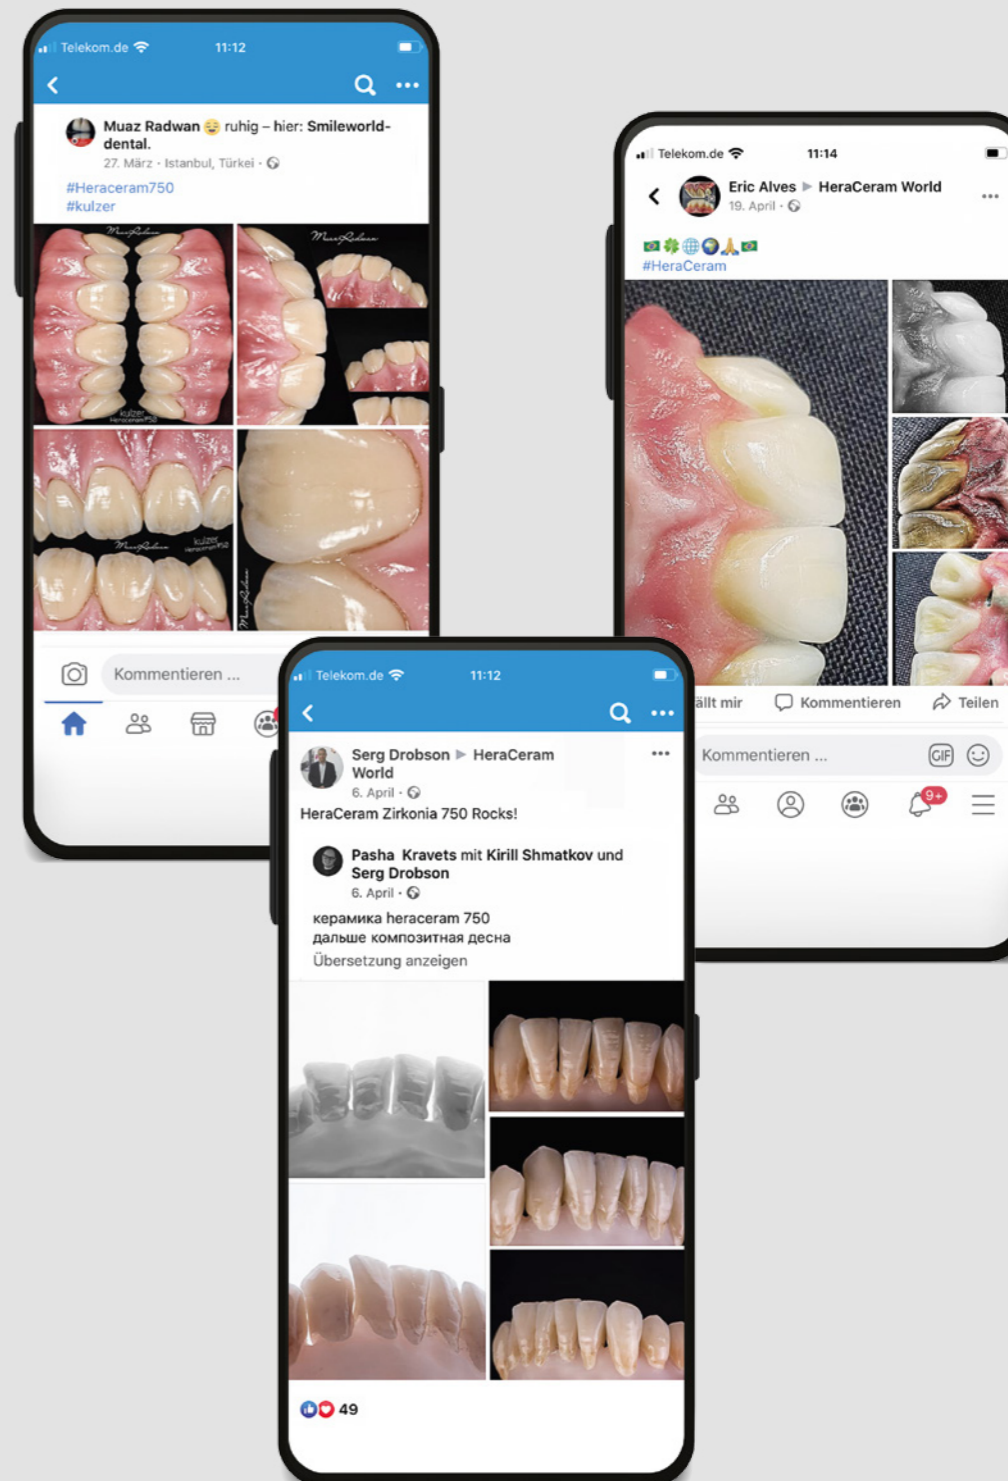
Telekom.de 11:12

Muaz Radwan 😌 ruhig – hier: Smileworld-dental.
27. März · Istanbul, Türkei ·

#Heraceram750
#kulzer

Kommentieren ...

Telekom.de 11:14

Eric Alves ▶ HeraCeram World
19. April ·

🇧🇷🍀🌐🌍🙏🇧🇷
#HeraCeram

ällt mir Kommentieren Teilen

Kommentieren ...

9+

Telekom.de 11:12

Serg Drobson ▶ HeraCeram World
6. April ·

HeraCeram Zirkonia 750 Rocks!

Pasha Kravets mit Kirill Shmatkov und Serg Drobson
6. April ·

керамика heraceram 750
дальше композитная десна
Übersetzung anzeigen

49